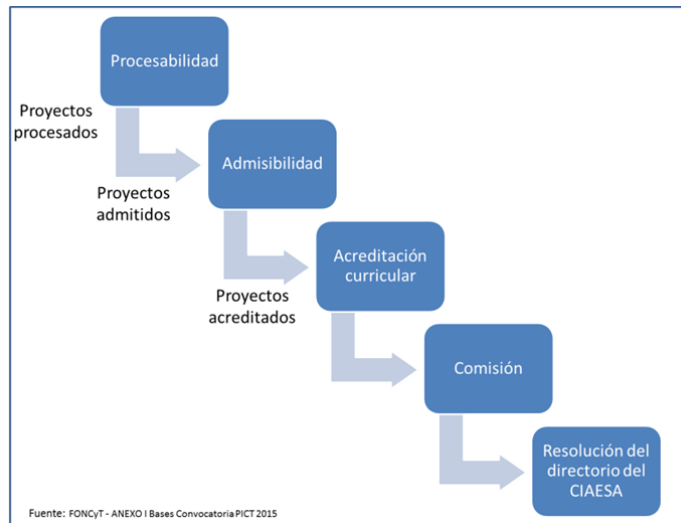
Procesabilidad

Proyectos procesados

Admisibilidad

Proyectos admitidos

Acreditación curricular

Proyectos acreditados

Comisión

Resolución del directorio del CIAESA

Fuente: FONCyT - ANEXO I Bases Convocatoria PICT 2015